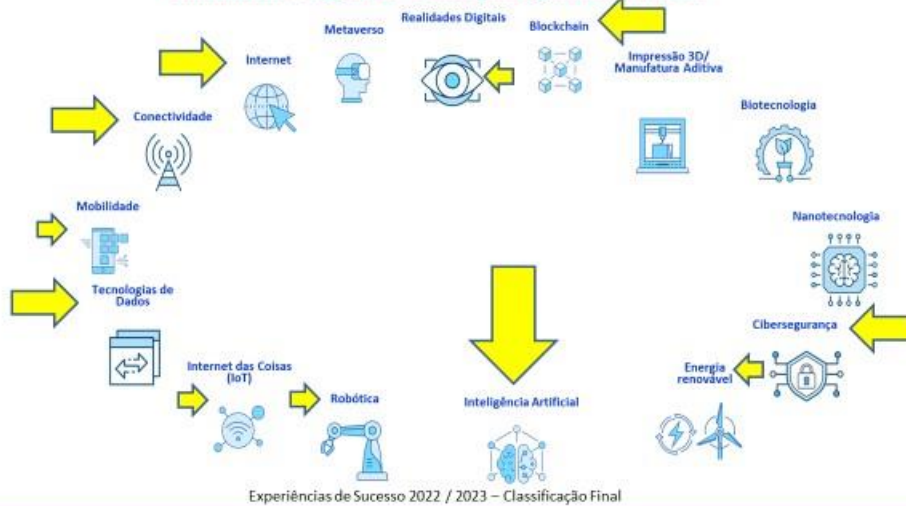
Metaverso

Realidades Digitais

Blockchain

Internet

Impressão 3D/ Manufatura Aditiva

Conectividade

Biotecnologia

Mobilidade

Nanotecnologia

Tecnologias de Dados

Cibersegurança

Internet das Coisas (IoT)

Robótica

Inteligência Artificial

Energia renovável

Experiências de Sucesso 2022 / 2023 – Classificação Final